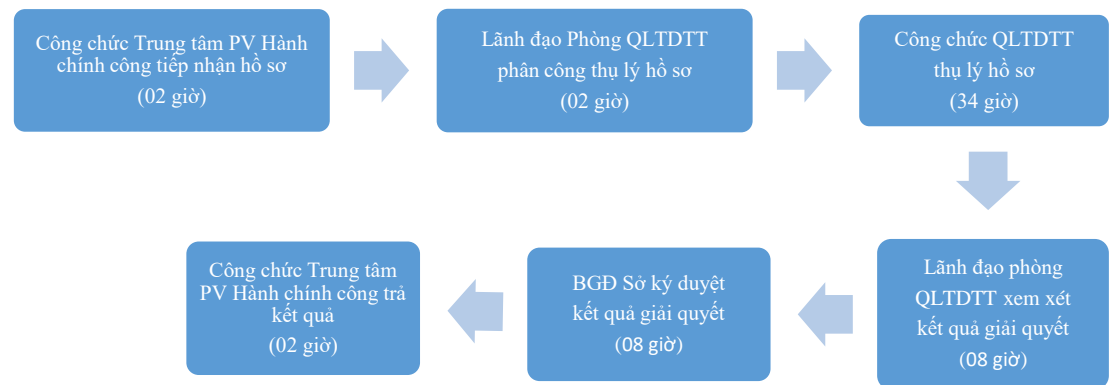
Công chức Trung tâm PV Hành chính công tiếp nhận hồ sơ
(02 giờ)

Lãnh đạo Phòng QLTDTT phân công thụ lý hồ sơ
(02 giờ)

Công chức QLTDTT thụ lý hồ sơ
(34 giờ)

Lãnh đạo phòng QLTDTT xem xét kết quả giải quyết
(08 giờ)

BGĐ Sở ký duyệt kết quả giải quyết
(08 giờ)

Công chức Trung tâm PV Hành chính công trả kết quả
(02 giờ)